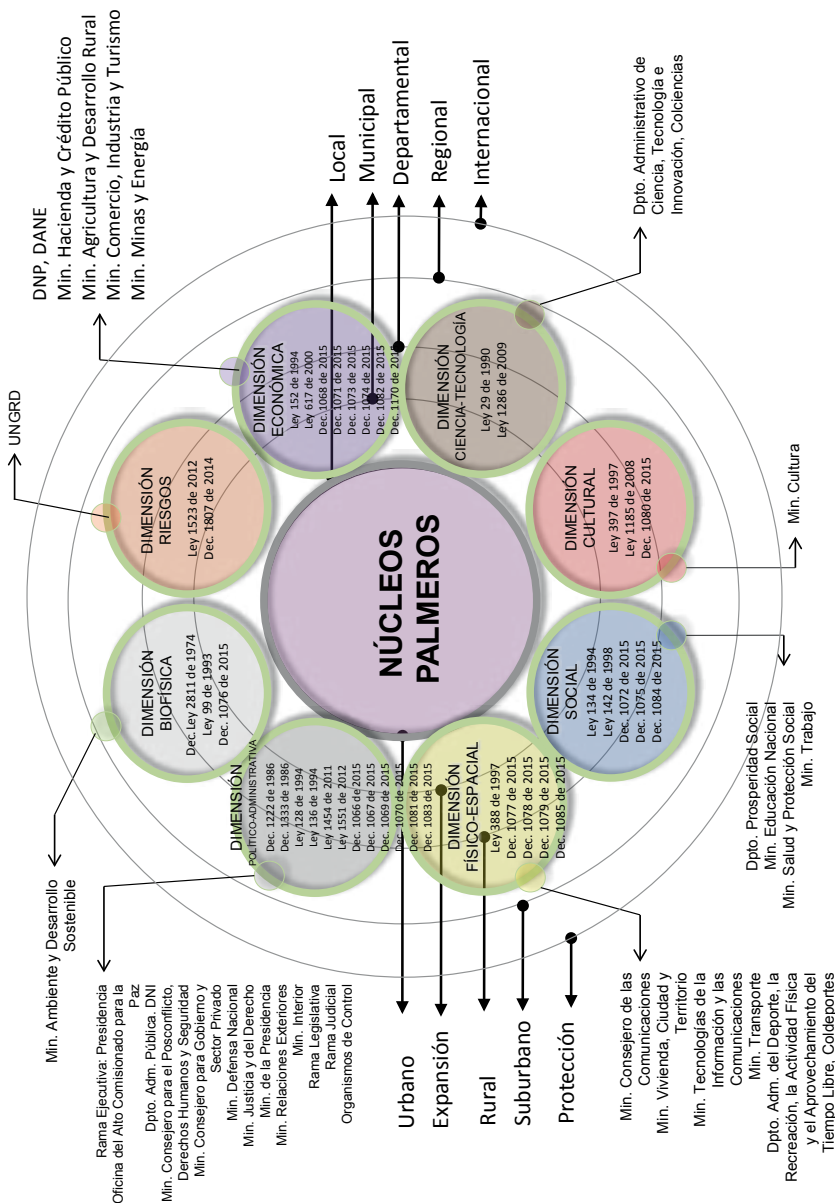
NÚCLEOS PALMEROS

DIMENSIÓN RIESGOS
Ley 1523 de 2012
Dec. 1807 de 2014

DIMENSIÓN ECONÓMICA
Ley 152 de 1994
Ley 617 de 2000
Dec. 1068 de 2015
Dec. 1071 de 2015
Dec. 1073 de 2015
Dec. 1074 de 2015
Dec. 1082 de 2015
Dec. 1170 de 2015

DIMENSIÓN CIENCIA-TECNOLOGÍA
Ley 29 de 1990
Ley 1286 de 2009

DIMENSIÓN CULTURAL
Ley 397 de 1997
Ley 1185 de 2008
Dec. 1080 de 2015

DIMENSIÓN SOCIAL
Ley 134 de 1994
Ley 142 de 1998
Dec. 1072 de 2015
Dec. 1075 de 2015
Dec. 1084 de 2015

DIMENSIÓN FÍSICO-ESPACIAL
Ley 388 de 1997
Dec. 1077 de 2015
Dec. 1078 de 2015
Dec. 1079 de 2015
Dec. 1085 de 2015

DIMENSIÓN POLÍTICO-ADMINISTRATIVA
Dec. 1222 de 1986
Dec. 1333 de 1986
Ley 128 de 1994
Ley 136 de 1994
Ley 1454 de 2011
Ley 1551 de 2012
Dec. 1066 de 2015
Dec. 1067 de 2015
Dec. 1069 de 2015
Dec. 1070 de 2015
Dec. 1081 de 2015
Dec. 1083 de 2015

DIMENSIÓN BIOFÍSICA
Dec. Ley 2811 de 1974
Ley 99 de 1993
Dec. 1076 de 2015

UNGRD

DNP, DANE
Min. Hacienda y Crédito Público
Min. Agricultura y Desarrollo Rural
Min. Comercio, Industria y Turismo
Min. Minas y Energía

Local
Municipal
Departamental
Regional
Internacional

Dpto. Administrativo de Ciencia, Tecnología e Innovación, Colciencias

Min. Cultura

Dpto. Prosperidad Social
Min. Educación Nacional
Min. Salud y Protección Social
Min. Trabajo

Min. Ambiente y Desarrollo Sostenible

Rama Ejecutiva: Presidencia
Oficina del Alto Comisionado para la Paz
Dpto. Adm. Pública. DNI
Min. Consejero para el Posconflicto, Derechos Humanos y Seguridad
Min. Consejero para Gobierno y Sector Privado
Min. Defensa Nacional
Min. Justicia y del Derecho
Min. de la Presidencia
Min. Relaciones Exteriores
Min. Interior
Rama Legislativa
Rama Judicial
Organismos de Control

Urbano
Expansión
Rural
Suburbano
Protección

Min. Consejero de las Comunicaciones
Min. Vivienda, Ciudad y Territorio
Min. Tecnologías de la Información y las Comunicaciones
Min. Transporte
Dpto. Adm. del Deporte, la Recreación, la Actividad Física y el Aprovechamiento del Tiempo Libre, Coldeportes